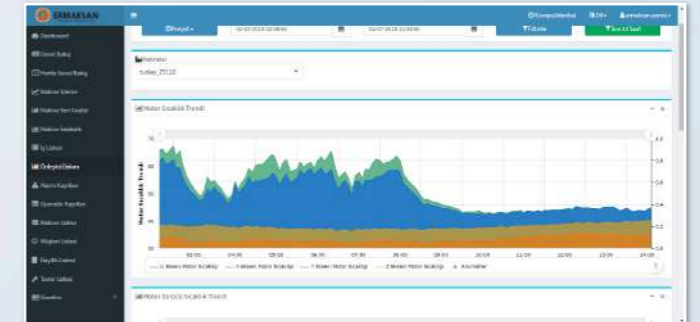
ERMAKSAN

Dashboard
Canlı Takip
Harita Konul Takip
Makine Listesi
Makine Veri Grafik
Makine Analizi
İş Listesi
Öngörü Bakım
Alarm Kayıtları
Operatör Kayıtları
Makine Listesi
Müşteri Listesi
Kayıtlı Listesi
Servis Listesi
Kurulum

Periyot
02-07-2019 02:00:00
02-07-2019 23:00:00
Filtrele
Excel'e Aktar

Makineler
turbay_25122

Motor Sıcaklık Trendi

Motor Sıcaklık Trendi

70
60
50
40
30

02:00
04:00
06:00
08:00
10:00
12:00
14:00
16:00
18:00
20:00
22:00
24:00

1.0
0.8
0.6
0.4
0.2
0.0

1. Mawen Motor Sıcaklığı
2. Mawen Motor Sıcaklığı
3. Mawen Motor Sıcaklığı
4. Mawen Motor Sıcaklığı
Kısa Hatlar

Motor Sıcaklık Trendi